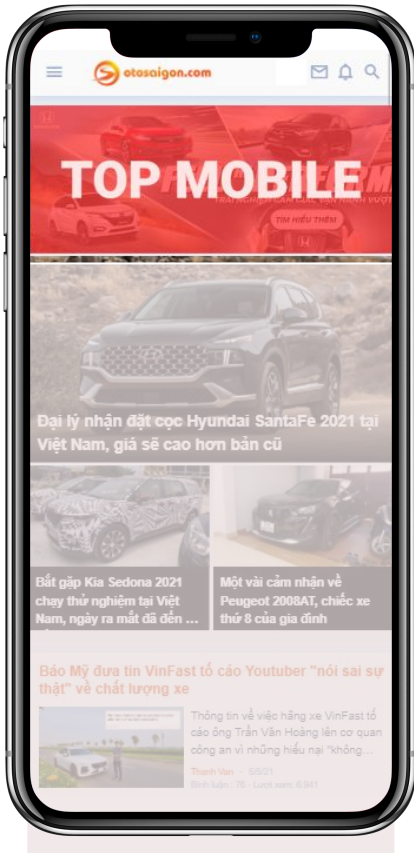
otosaigon.com

TOP MOBILE

TÌM HIỂU THÊM

Đại lý nhận đặt cọc Hyundai SantaFe 2021 tại Việt Nam, giá sẽ cao hơn bản cũ

Bắt gặp Kia Sedona 2021 chạy thử nghiệm tại Việt Nam, ngày ra mắt đã đến ...

Một vài cảm nhận về Peugeot 2008AT, chiếc xe thứ 8 của gia đình

Báo Mỹ đưa tin VinFast tố cáo Youtuber "nói sai sự thật" về chất lượng xe

Thông tin về việc hãng xe VinFast tố cáo ông Trần Văn Hoàng lên cơ quan công an vì những hiểu hại "không...

Thanh Van · 5/5/21
Bình luận: 76 · Lượt xem: 8,941